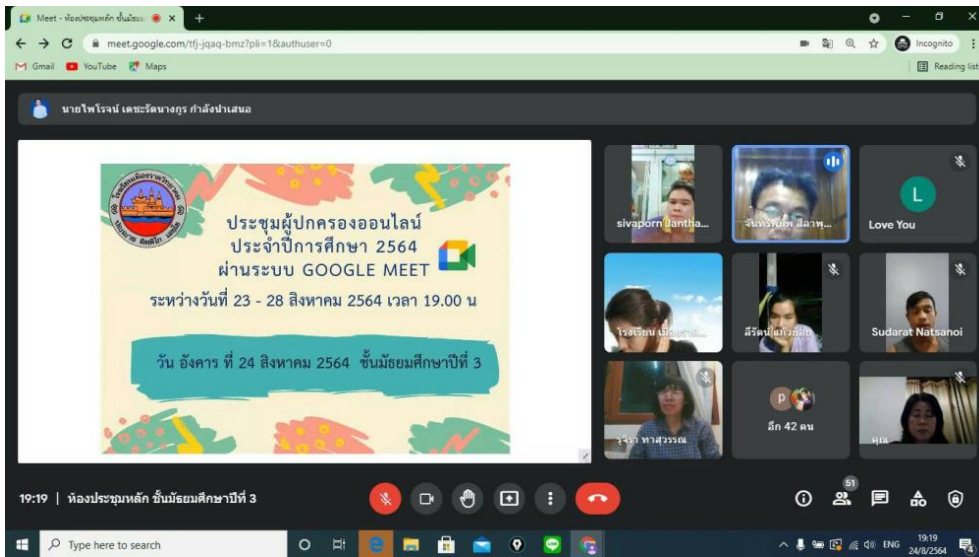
Meet - ห้องประชุมหลัก ชั้นมัธยม
meet.google.com/tfj-jqaq-bmz?pli=1&authuser=0
Incognito
Gmail YouTube Maps
Reading list

นายไพโรจน์ เดชะรัตนางกูร กำลังนำเสนอ

ประชุมผู้ปกครองออนไลน์
ประจำปีการศึกษา 2564
ผ่านระบบ GOOGLE MEET
ระหว่างวันที่ 23 - 28 สิงหาคม 2564 เวลา 19.00 น

วัน อังคาร ที่ 24 สิงหาคม 2564 ชั้นมัธยมศึกษาปีที่ 3

sivaporn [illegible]
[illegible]
L
Love You
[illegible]
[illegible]
Sudarat Natsanoi
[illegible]
P
อีก 42 คน
คุณ

19:19 | ห้องประชุมหลัก ชั้นมัธยมศึกษาปีที่ 3
51

Type here to search
ENG
19:19
24/8/2564